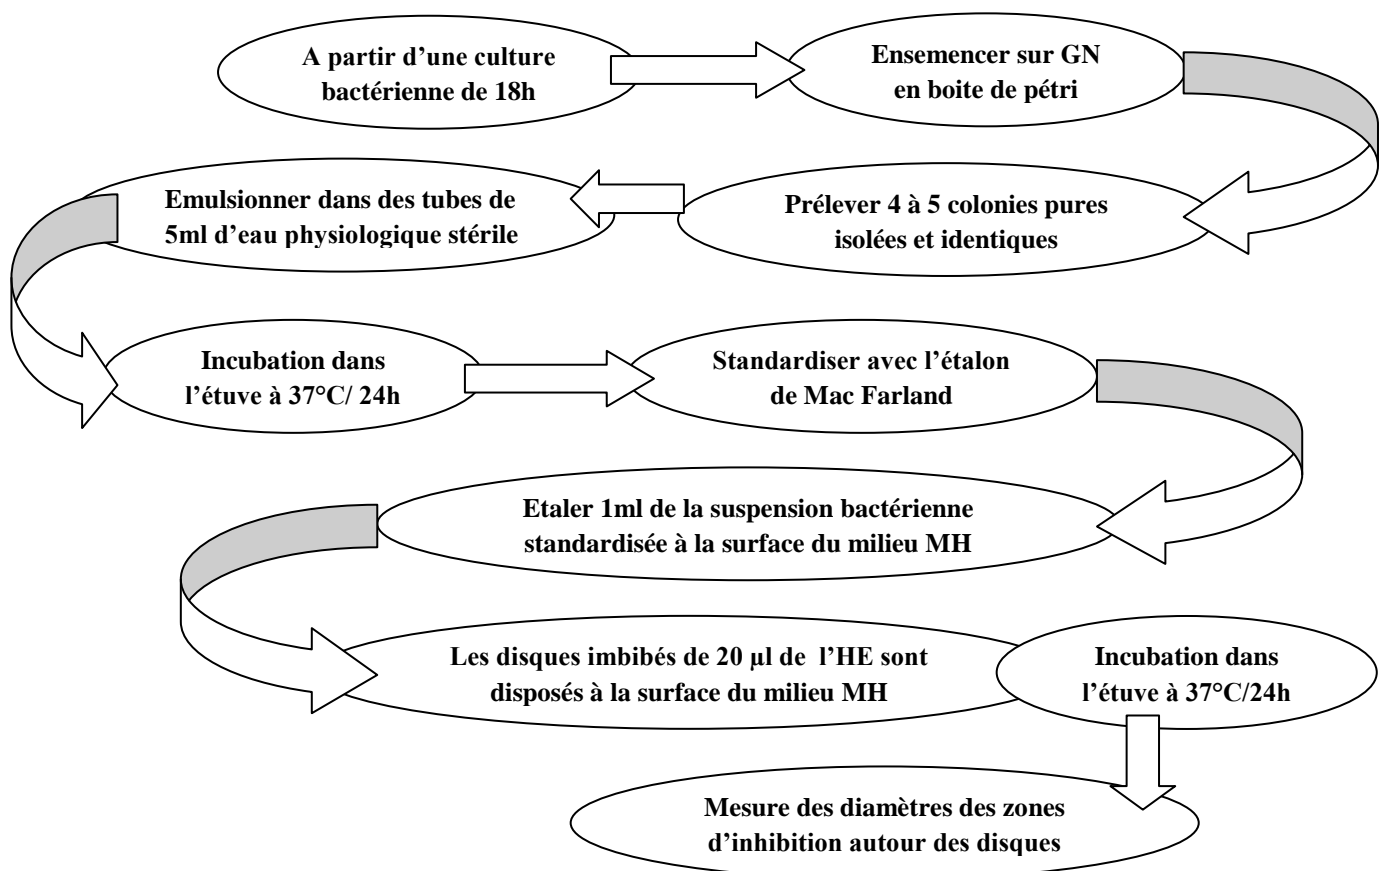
A partir d'une culture bactérienne de 18h

Ensemencer sur GN en boite de pétri

Prélever 4 à 5 colonies pures isolées et identiques

Emulsionner dans des tubes de 5ml d'eau physiologique stérile

Incubation dans l'étuve à 37°C/ 24h

Standardiser avec l'étalon de Mac Farland

Etaler 1ml de la suspension bactérienne standardisée à la surface du milieu MH

Les disques imbibés de 20 µl de l'HE sont disposés à la surface du milieu MH

Incubation dans l'étuve à 37°C/24h

Mesure des diamètres des zones d'inhibition autour des disques